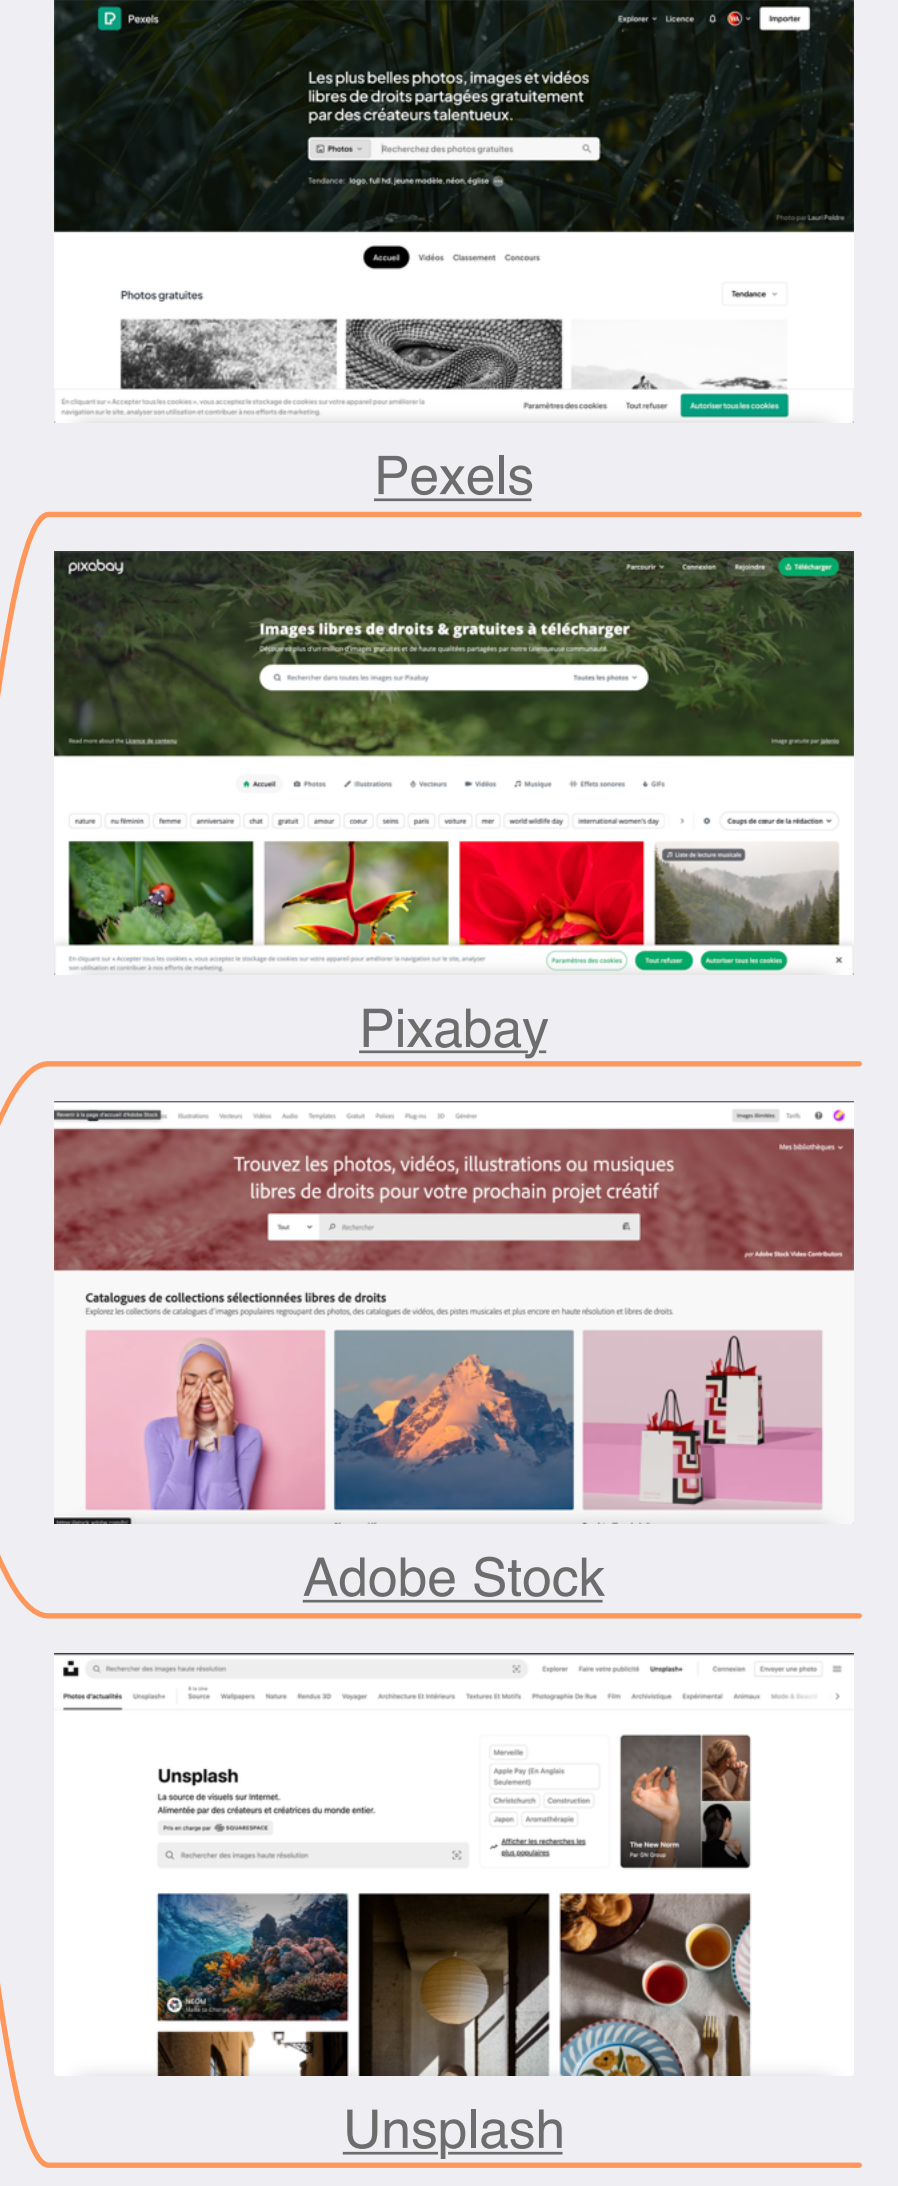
Pexels

Explorer Licence Importer

Les plus belles photos, images et vidéos libres de droits partagées gratuitement par des créateurs talentueux.

Photos Recherchez des photos gratuites

Tendance : logo, full hd, jeune modèle, néon, église

Photo par Lauri Poldre

Accueil Vidéos Classement Concours

Photos gratuites

Tendance

En cliquant sur « Accepter tous les cookies », vous acceptez le stockage de cookies sur votre appareil pour améliorer la navigation sur le site, analyser son utilisation et contribuer à nos efforts de marketing.

Paramètres des cookies Tout refuser Autoriser tous les cookies

Pexels

pixabay

Parcourir Connexion Rejoindre Télécharger

Images libres de droits & gratuites à télécharger

Découvrez plus d'un million d'images gratuites et de haute qualités partagées par notre talentueuse communauté.

Rechercher dans toutes les images sur Pixabay Toutes les photos

Read more about the Licence de contenu

Image gratuite par jplenio

Accueil Photos Illustrations Vecteurs Vidéos Musique Effets sonores GIFs

nature nu féminin femme anniversaire chat gratuit amour coeur seins paris voiture mer world wildlife day international women's day

Coups de cœur de la rédaction

Liste de lecture musicale

En cliquant sur « Accepter tous les cookies », vous acceptez le stockage de cookies sur votre appareil pour améliorer la navigation sur le site, analyser son utilisation et contribuer à nos efforts de marketing.

Paramètres des cookies Tout refuser Autoriser tous les cookies

Pixabay

Revenir à la page d'accueil d'Adobe Stock Illustrations Vecteurs Vidéos Audio Templates Gratuit Polices Plug-ins 3D Générer

Images limitées Tarifs

Mes bibliothèques

Trouvez les photos, vidéos, illustrations ou musiques libres de droits pour votre prochain projet créatif

Tout Rechercher

par Adobe Stock Video Contributors

Catalogues de collections sélectionnées libres de droits

Explorez les collections de catalogues d'images populaires regroupant des photos, des catalogues de vidéos, des pistes musicales et plus encore en haute résolution et libres de droits.

Adobe Stock

Rechercher des images haute résolution

Explorer Faire votre publicité Unsplash+ Connexion Envoyer une photo

Photos d'actualités Unsplash+ Source Wallpapers Nature Rendus 3D Voyager Architecture Et Intérieurs Textures Et Motifs Photographie De Rue Film Archivistique Expérimental Animaux Mode & Beauté

Unsplash

La source de visuels sur Internet.

Alimentée par des créateurs et créatrices du monde entier.

Pris en charge par SQUARESPACE

Rechercher des images haute résolution

Merveille

Apple Pay (En Anglais Seulement)

Christchurch Construction

Japon Aromathérapie

Afficher les recherches les plus populaires

The New Norm

Par GN Group

NEOM

Unsplash